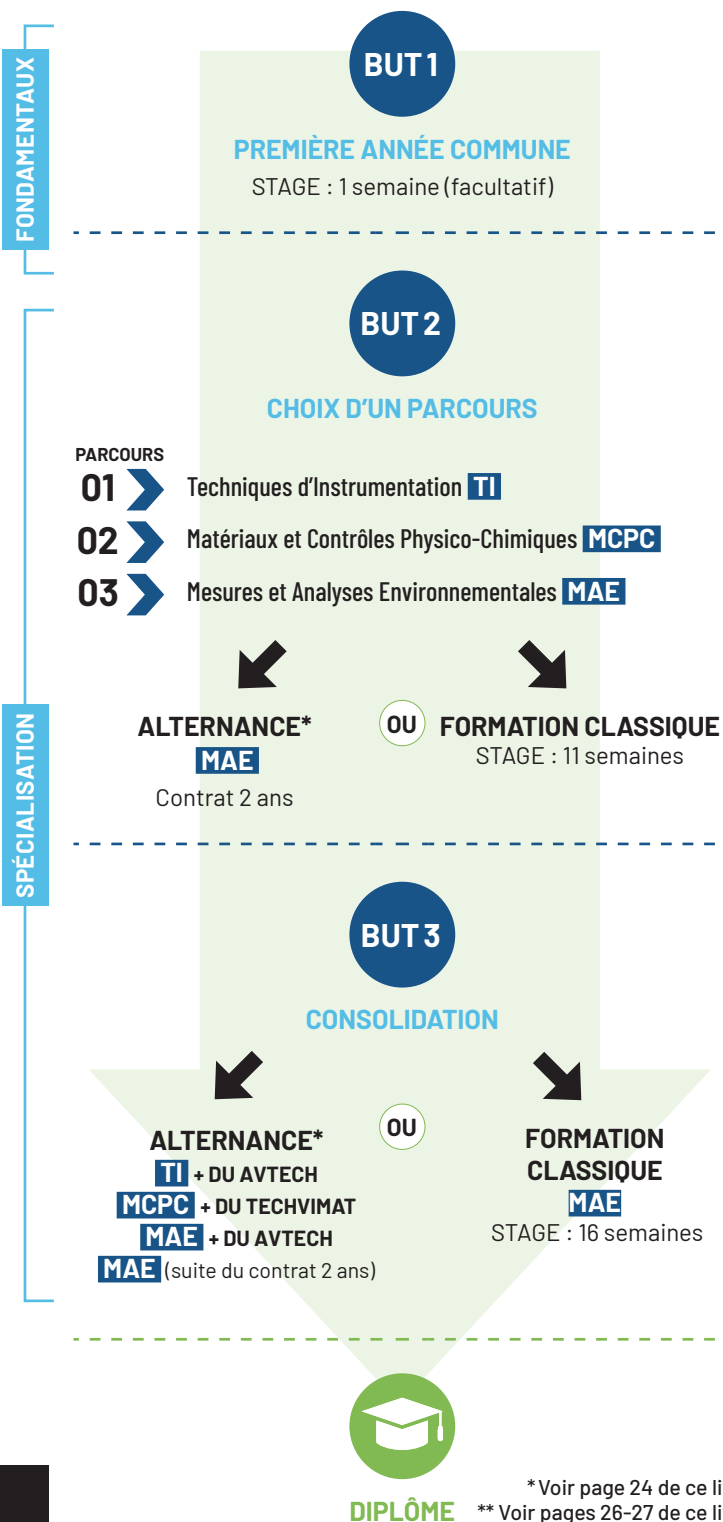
FONDAMENTAUX

BUT 1

PREMIÈRE ANNÉE COMMUNE
STAGE : 1 semaine (facultatif)

SPÉCIALISATION

BUT 2

CHOIX D'UN PARCOURS

PARCOURS
01 Techniques d'Instrumentation TI
02 Matériaux et Contrôles Physico-Chimiques MCPC
03 Mesures et Analyses Environnementales MAE

ALTERNANCE*
MAE
Contrat 2 ans

OU

FORMATION CLASSIQUE
STAGE : 11 semaines

BUT 3

CONSOLIDATION

ALTERNANCE*
TI + DU AVTECH
MCPC + DU TECHVIMAT
MAE + DU AVTECH
MAE (suite du contrat 2 ans)

OU

FORMATION CLASSIQUE
MAE
STAGE : 16 semaines

DIPLÔME

* Voir page 24 de ce li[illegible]
** Voir pages 26-27 de ce li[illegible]